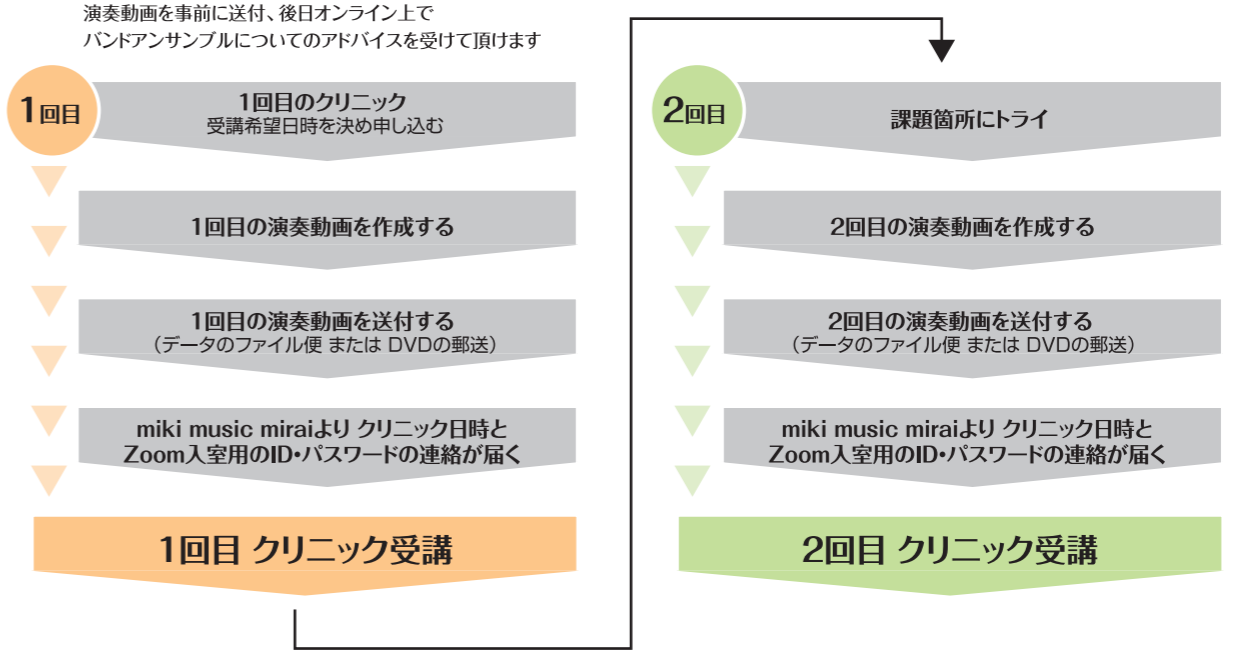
演奏動画を事前に送付、後日オンライン上で
バンドアンサンブルについてのアドバイスを受けて頂けます

1回目

1回目のクリニック
受講希望日時を決め申し込む

1回目の演奏動画を作成する

1回目の演奏動画を送付する
（データのファイル便 または DVDの郵送）

miki music miraiより クリニック日時と
Zoom入室用のID・パスワードの連絡が届く

1回目 クリニック受講

2回目

課題箇所にトライ

2回目の演奏動画を作成する

2回目の演奏動画を送付する
（データのファイル便 または DVDの郵送）

miki music miraiより クリニック日時と
Zoom入室用のID・パスワードの連絡が届く

2回目 クリニック受講